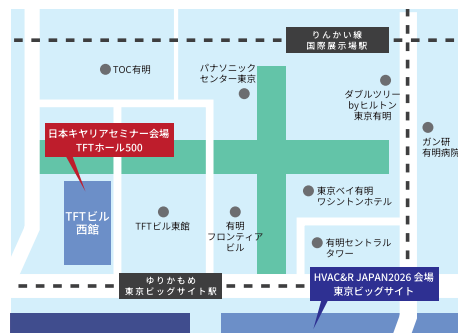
りんかい線
国際展示場駅

TOC有明

パナソニック
センター東京

ダブルツリー
byヒルトン
東京有明

ガン研
有明病院

日本キャリアセミナー会場
TFTホール500

TFTビル
西館

TFTビル東館

有明
フロンティア
ビル

東京ベイ有明
ワシントンホテル

有明セントラル
タワー

ゆりかもめ
東京ビッグサイト駅

HVAC&R JAPAN2026 会場
東京ビッグサイト